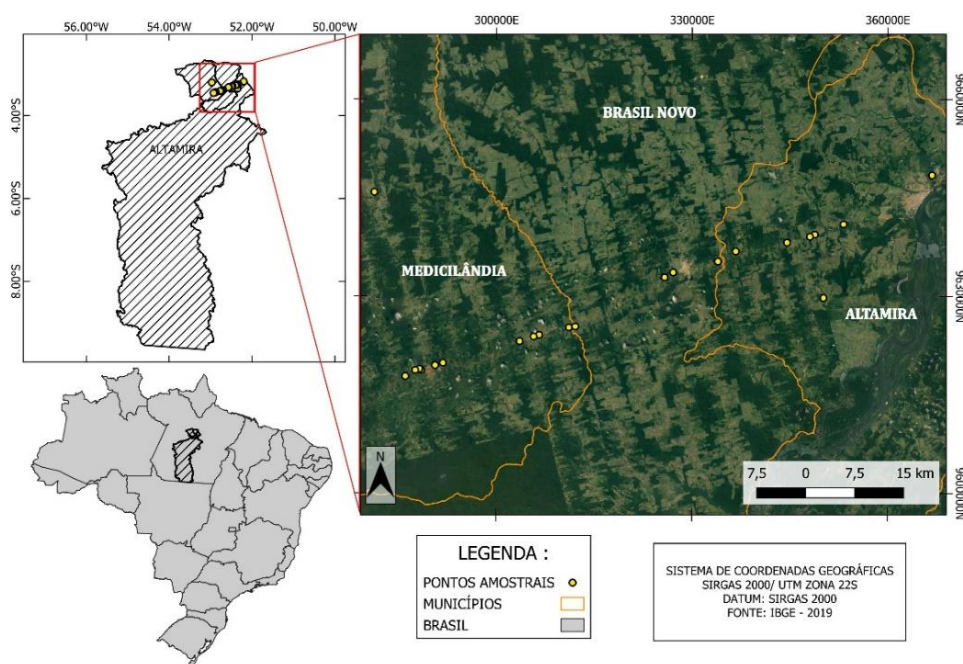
56.00°W 54.00°W 52.00°W 50.00°W

4.00°S

6.00°S

8.00°S

ALTAMIRA

300000E 330000E 360000E

9650000N

9625000N

9600000N

BRASIL NOVO

MEDICILÂNDIA

ALTAMIRA

N

7,5 0 7,5 15 km

LEGENDA :

PONTOS AMOSTRAIS

MUNICÍPIOS

BRASIL

SISTEMA DE COORDENADAS GEOGRÁFICAS
SIRGAS 2000/ UTM ZONA 22S
DATUM: SIRGAS 2000
FONTE: IBGE - 2019